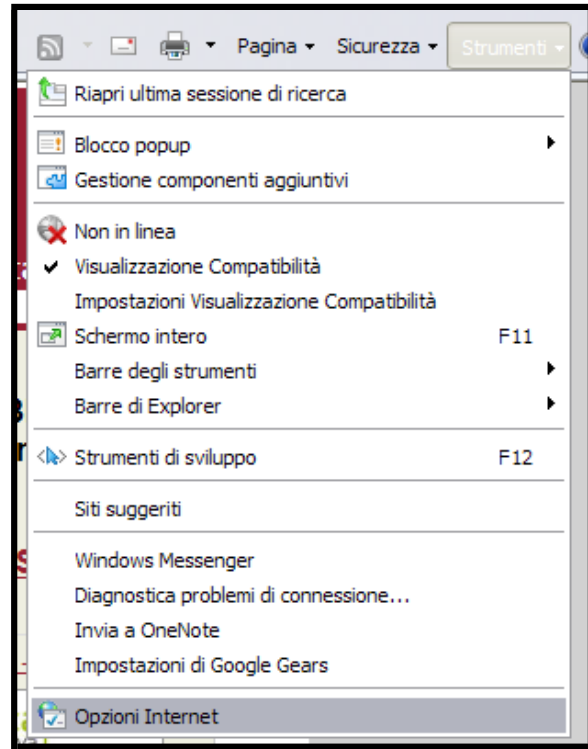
Pagina Sicurezza Strumenti

Riapri ultima sessione di ricerca

Blocco popup
Gestione componenti aggiuntivi

Non in linea
Visualizzazione Compatibilità
Impostazioni Visualizzazione Compatibilità
Schermo intero F11
Barre degli strumenti
Barre di Explorer

Strumenti di sviluppo F12

Siti suggeriti

Windows Messenger
Diagnostica problemi di connessione...
Invia a OneNote
Impostazioni di Google Gears

Opzioni Internet